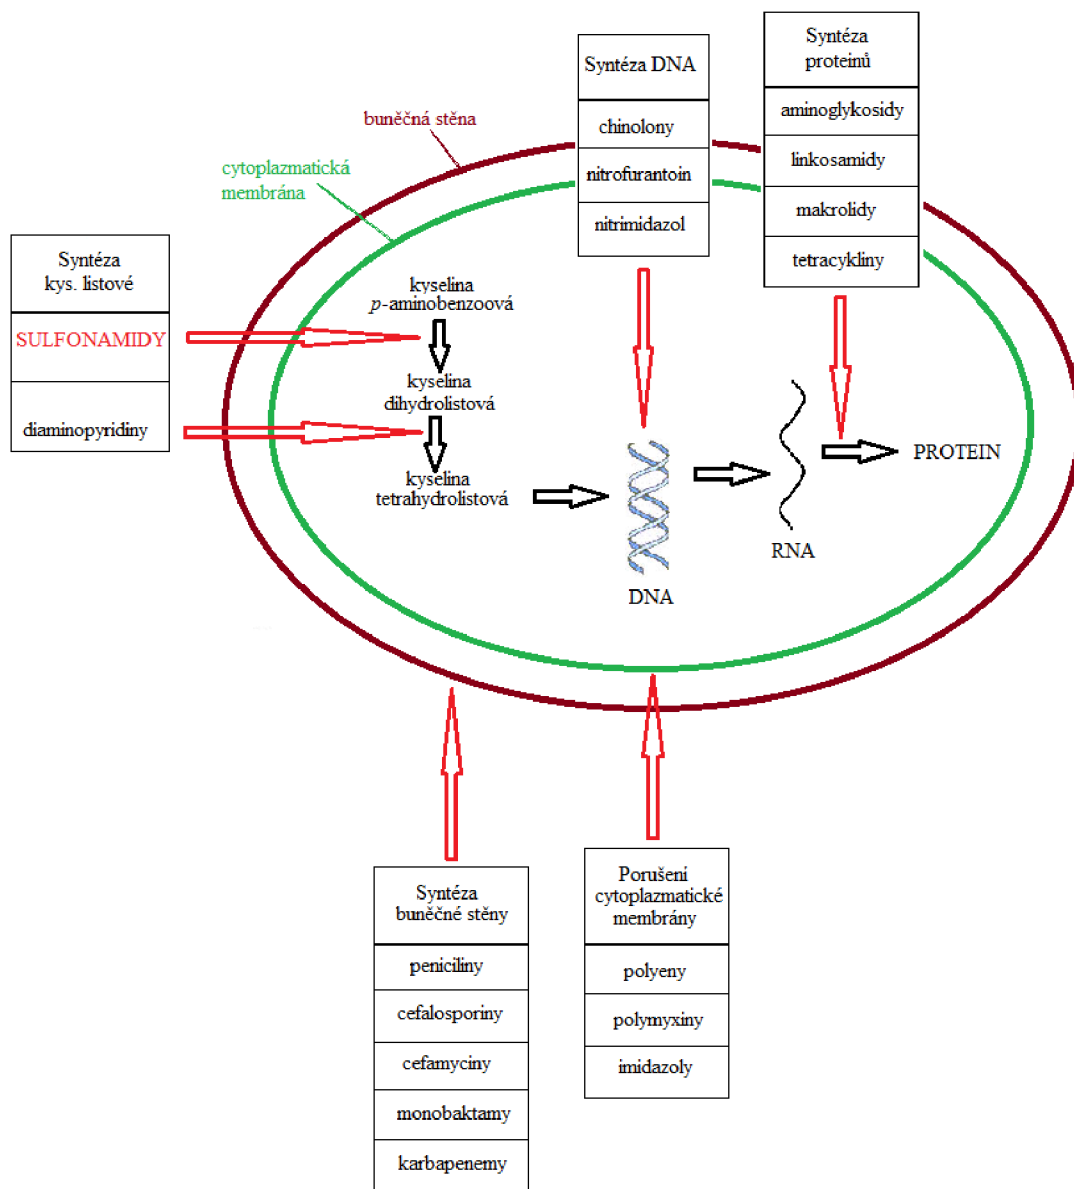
Syntéza DNA

| chinolony |
|---|
| nitrofurantoin |
| nitrimidazol |

Syntéza proteinů

| aminoglykosidy |
|---|
| linkosamidy |
| makrolidy |
| tetracykliny |

buněčná stěna

cytoplazmatická membrána

Syntéza kys. listové

| SULFONAMIDY |
|---|
| diaminopyridiny |

kyselina $p$-aminobenzoová

kyselina dihydrolistová

kyselina tetrahydrolistová

DNA

RNA

PROTEIN

Syntéza buněčné stěny

| peniciliny |
|---|
| cefalosporiny |
| cefamyciny |
| monobaktamy |
| karbapenemy |

Porušeni cytoplazmatické membrány

| polyeny |
|---|
| polymyxiny |
| imidazoly |